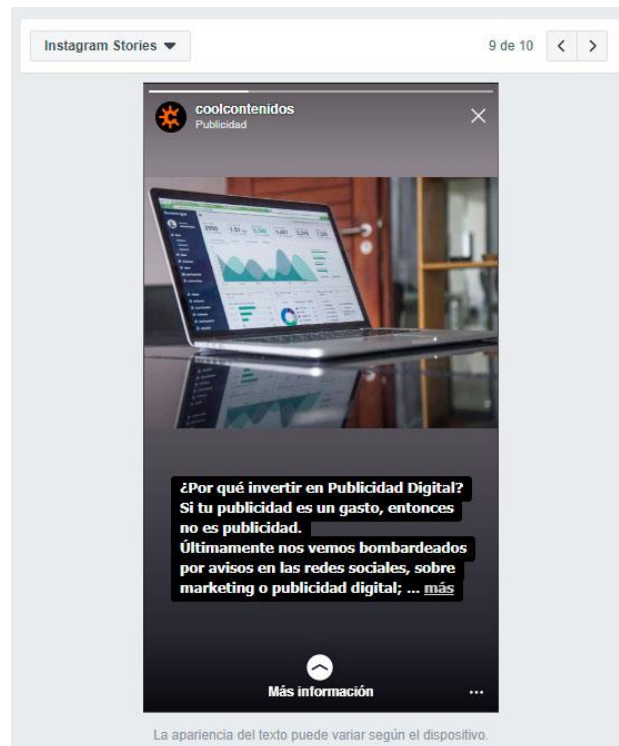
Instagram Stories

9 de 10

coolcontenidos
Publicidad

¿Por qué invertir en Publicidad Digital? Si tu publicidad es un gasto, entonces no es publicidad.
Últimamente nos vemos bombardeados por avisos en las redes sociales, sobre marketing o publicidad digital; ... más

Más información

...

La apariencia del texto puede variar según el dispositivo.